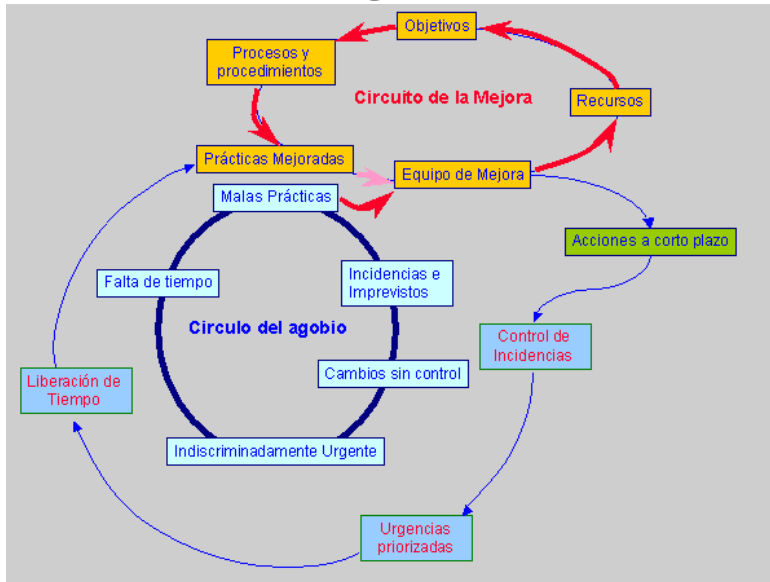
Objetivos

Procesos y procedimientos

Circuito de la Mejora

Recursos

Prácticas Mejoradas

Equipo de Mejora

Malas Prácticas

Acciones a corto plazo

Falta de tiempo

Incidencias e Imprevistos

Circulo del agobio

Control de Incidencias

Cambios sin control

Liberación de Tiempo

Indiscriminadamente Urgente

Urgencias priorizadas